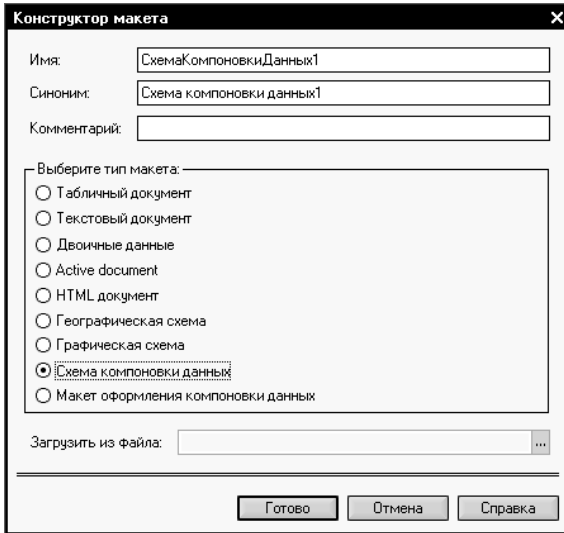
Конструктор макета

Имя: СхемаКомпоновкиДанных1

Синоним: Схема компоновки данных1

Комментарий:

Выберите тип макета:

Табличный документ

Текстовый документ

Двоичные данные

Active document

HTML документ

Географическая схема

Графическая схема

Схема компоновки данных

Макет оформления компоновки данных

Загрузить из файла: ...

Готово Отмена Справка